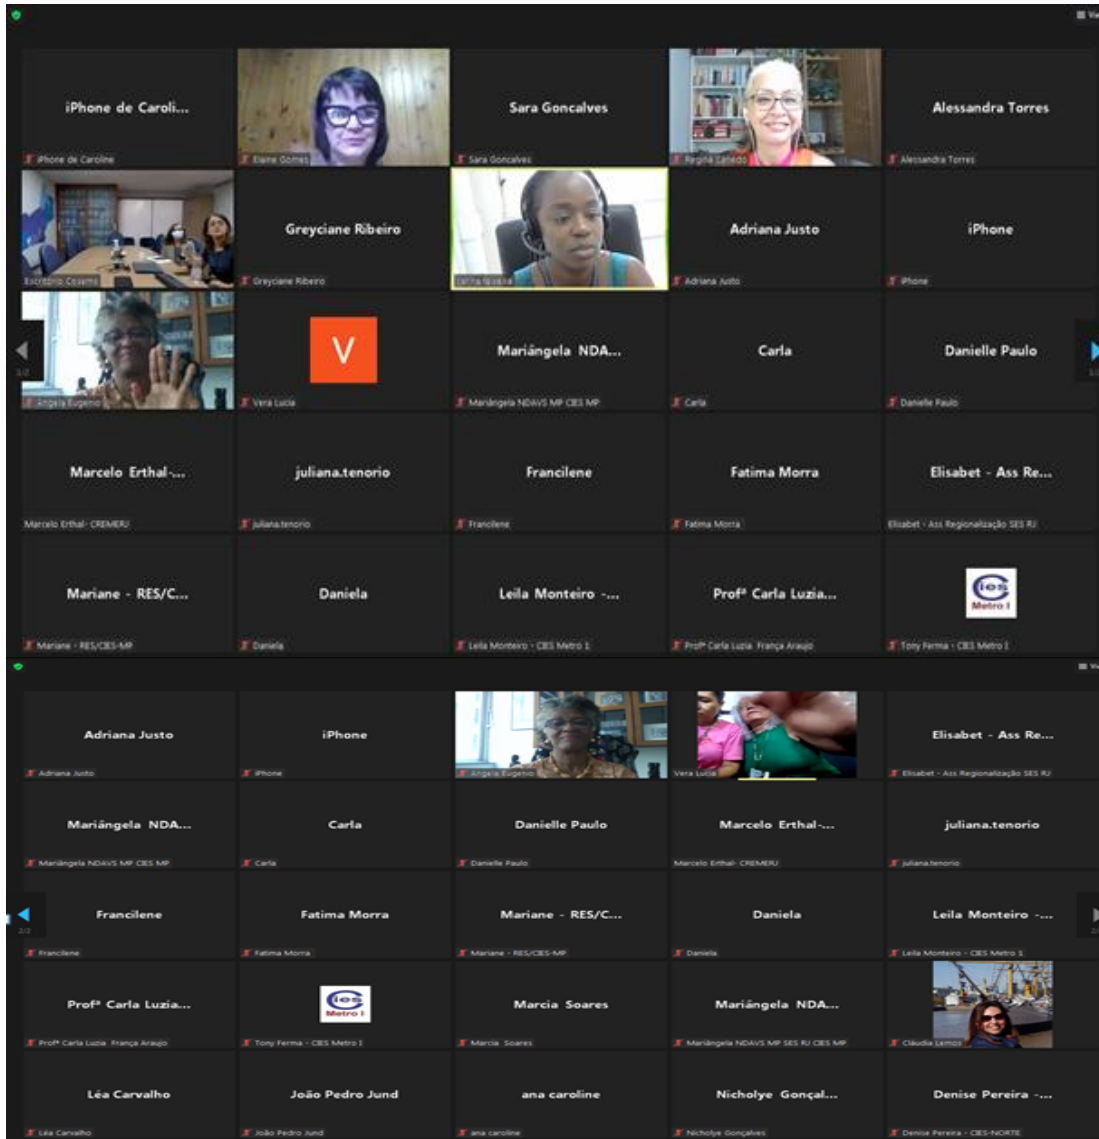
iPhone de Caroli...
iPhone de Caroline
Elaine Gomes
Sara Goncalves
Sara Goncalves
Regina Caiado
Alessandra Torres
Alessandra Torres

Escritório Cosems
Greyciane Ribeiro
Greyciane Ribeiro
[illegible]
Adriana Justo
Adriana Justo
iPhone
iPhone

Angela Eugenio
V
Vera Lucia
Mariângela NDA...
Mariângela NDAVS MP CIES MP
Carla
Carla
Danielle Paulo
Danielle Paulo

Marcelo Erthal -...
Marcelo Erthal- CREMERJ
juliana.tenorio
juliana.tenorio
Francilene
Francilene
Fatima Morra
Fatima Morra
Elisabet - Ass Re...
Elisabet - Ass Regionalização SES RJ

Mariane - RES/C...
Mariane - RES/CIES-MP
Daniela
Daniela
Leila Monteiro -...
Leila Monteiro - CIES Metro 1
Profª Carla Luzia...
Profª Carla Luzia França Araujo
cies Metro I
Tony Ferma - CIES Metro I

Adriana Justo
Adriana Justo
iPhone
iPhone
Angela Eugenio
Vera Lucia
Elisabet - Ass Re...
Elisabet - Ass Regionalização SES RJ

Mariângela NDA...
Mariângela NDAVS MP CIES MP
Carla
Carla
Danielle Paulo
Danielle Paulo
Marcelo Erthal -...
Marcelo Erthal- CREMERJ
juliana.tenorio
juliana.tenorio

Francilene
Francilene
Fatima Morra
Fatima Morra
Mariane - RES/C...
Mariane - RES/CIES-MP
Daniela
Daniela
Leila Monteiro -...
Leila Monteiro - CIES Metro 1

Profª Carla Luzia...
Profª Carla Luzia França Araujo
cies Metro I
Tony Ferma - CIES Metro I
Marcia Soares
Marcia Soares
Mariângela NDA...
Mariângela NDAVS MP SES RJ CIES MP
Cláudia Lemos

Léa Carvalho
Léa Carvalho
João Pedro Jund
João Pedro Jund
ana caroline
ana caroline
Nicholye Gonçal...
Nicholye Gonçalves
Denise Pereira -...
Denise Pereira - CIES-NORTE